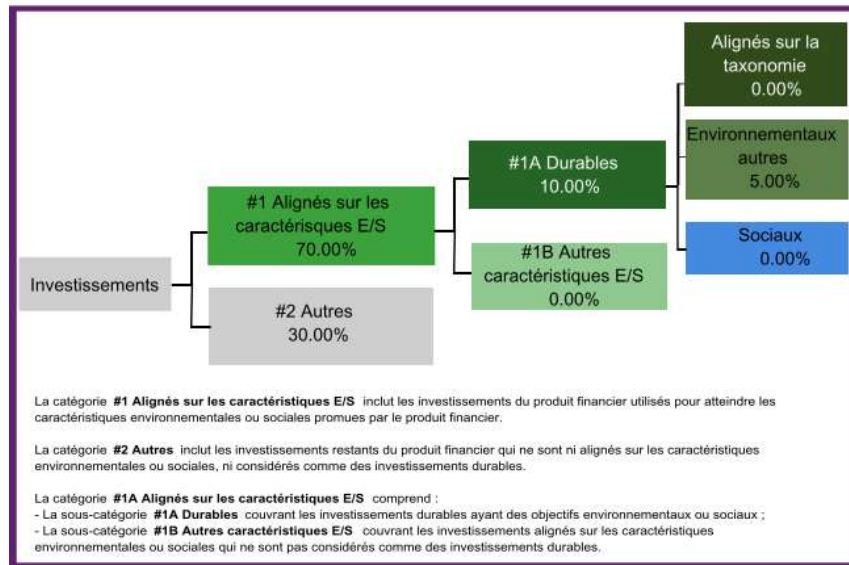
Investissements

#1 Alignés sur les caractérisques E/S
70.00%

#2 Autres
30.00%

#1A Durables
10.00%

#1B Autres caractéristiques E/S
0.00%

Alignés sur la taxonomie
0.00%

Environnementaux autres
5.00%

Sociaux
0.00%

La catégorie **#1 Alignés sur les caractéristiques E/S** inclut les investissements du produit financier utilisés pour atteindre les caractéristiques environnementales ou sociales promues par le produit financier.

La catégorie **#2 Autres** inclut les investissements restants du produit financier qui ne sont ni alignés sur les caractéristiques environnementales ou sociales, ni considérés comme des investissements durables.

La catégorie **#1A Alignés sur les caractéristiques E/S** comprend :
- La sous-catégorie **#1A Durables** couvrant les investissements durables ayant des objectifs environnementaux ou sociaux ;
- La sous-catégorie **#1B Autres caractéristiques E/S** couvrant les investissements alignés sur les caractéristiques environnementales ou sociales qui ne sont pas considérés comme des investissements durables.